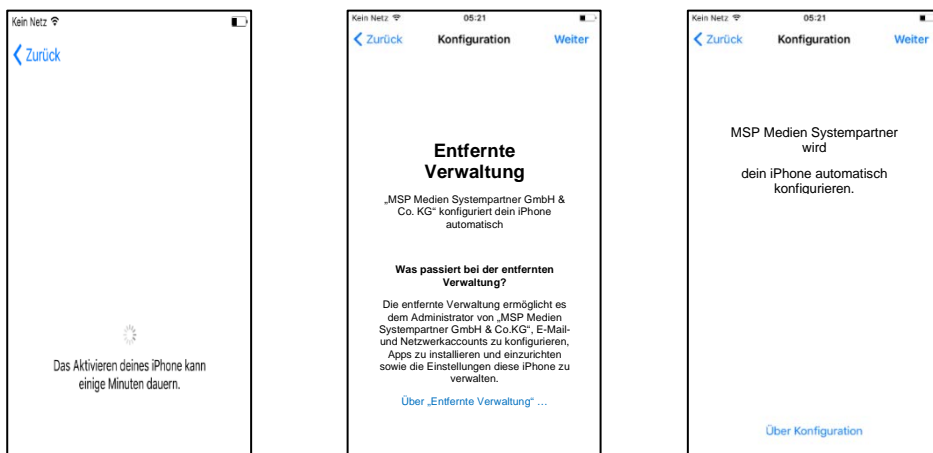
Kein Netz

Zurück

Das Aktivieren deines iPhone kann einige Minuten dauern.

Kein Netz 05:21

Zurück Konfiguration Weiter

Entfernte Verwaltung

„MSP Medien Systempartner GmbH & Co. KG“ konfiguriert dein iPhone automatisch

Was passiert bei der entfernten Verwaltung?

Die entfernte Verwaltung ermöglicht es dem Administrator von „MSP Medien Systempartner GmbH & Co.KG“, E-Mail- und Netzwerkaccounts zu konfigurieren, Apps zu installieren und einzurichten sowie die Einstellungen diese iPhone zu verwalten.

Über „Entfernte Verwaltung“ ...

Kein Netz 05:21

Zurück Konfiguration Weiter

MSP Medien Systempartner wird

dein iPhone automatisch konfigurieren.

Über Konfiguration